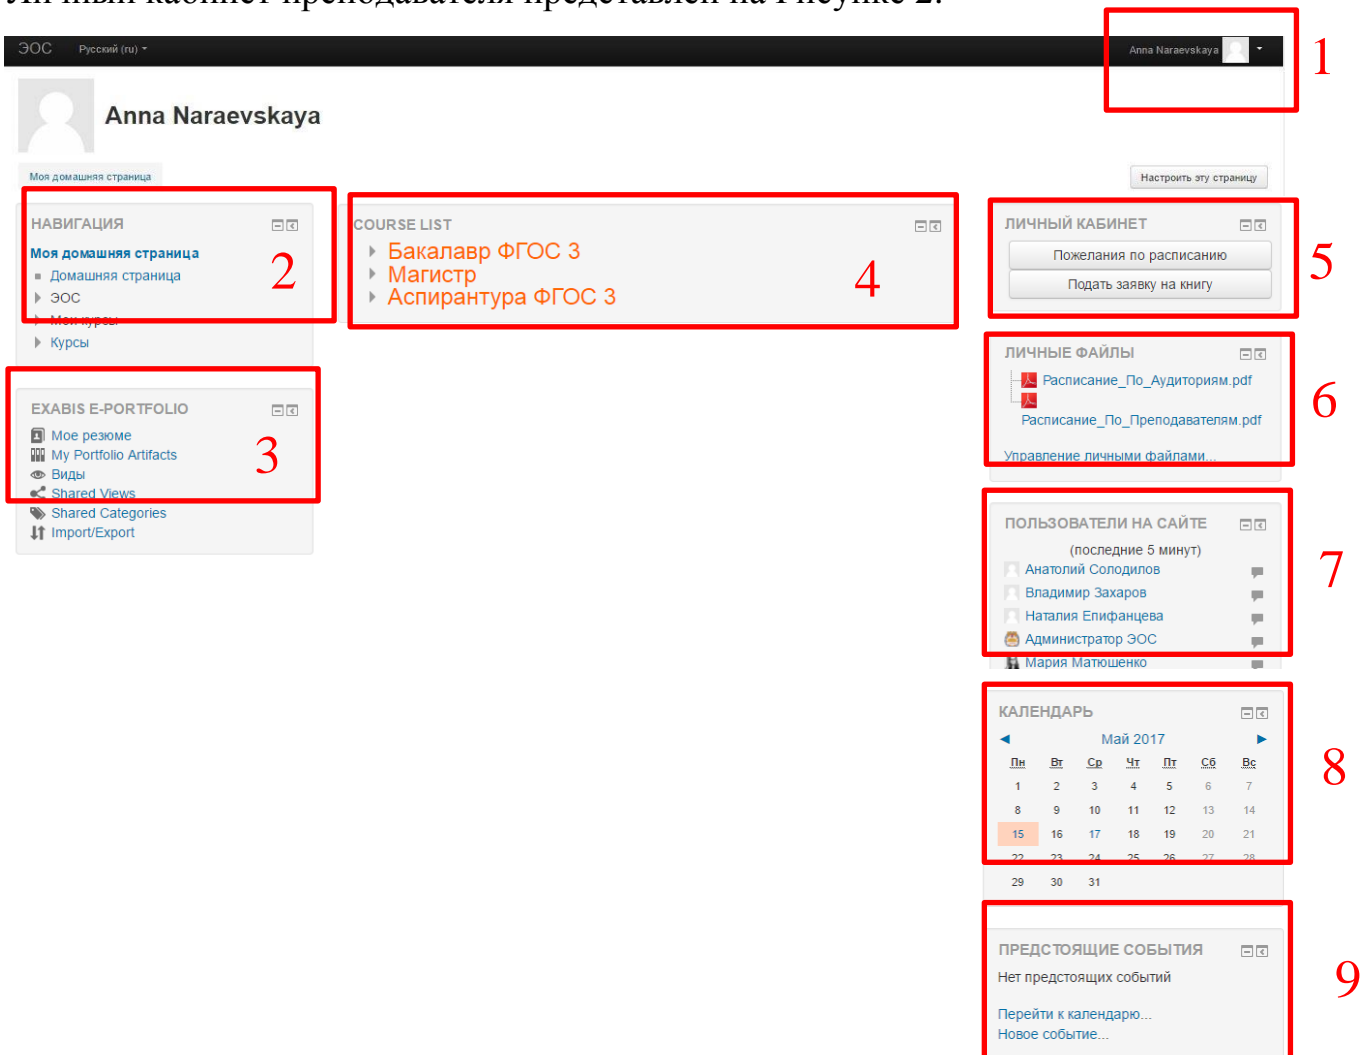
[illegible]

ЭОС Русский (ru)

Anna Naraevskaya

1

Anna Naraevskaya

Моя домашняя страница

Настроить эту страницу

НАВИГАЦИЯ

Моя домашняя страница
Домашняя страница
ЭОС
Мои курсы
Курсы

2

COURSE LIST

Бакалавр ФГОС 3
Магистр
Аспирантура ФГОС 3

4

ЛИЧНЫЙ КАБИНЕТ

Пожелания по расписанию
Подать заявку на книгу

5

EXABIS E-PORTFOLIO

Мое резюме
My Portfolio Artifacts
Виды
Shared Views
Shared Categories
Import/Export

3

ЛИЧНЫЕ ФАЙЛЫ

Расписание_По_Аудиториям.pdf
Расписание_По_Преподавателям.pdf
Управление личными файлами...

6

ПОЛЬЗОВАТЕЛИ НА САЙТЕ

(последние 5 минут)
Анатолий Солодилов
Владимир Захаров
Наталия Епифанцева
Администратор ЭОС
Мария Матюшенко

7

КАЛЕНДАРЬ

Май 2017

| Пн | Вт | Ср | Чт | Пт | Сб | Вс |
|---|---|---|---|---|---|---|
| 1 | 2 | 3 | 4 | 5 | 6 | 7 |
| 8 | 9 | 10 | 11 | 12 | 13 | 14 |
| 15 | 16 | 17 | 18 | 19 | 20 | 21 |
| 22 | 23 | 24 | 25 | 26 | 27 | 28 |
| 29 | 30 | 31 | | | | |

8

ПРЕДСТОЯЩИЕ СОБЫТИЯ

Нет предстоящих событий

Перейти к календарю...
Новое событие...

9